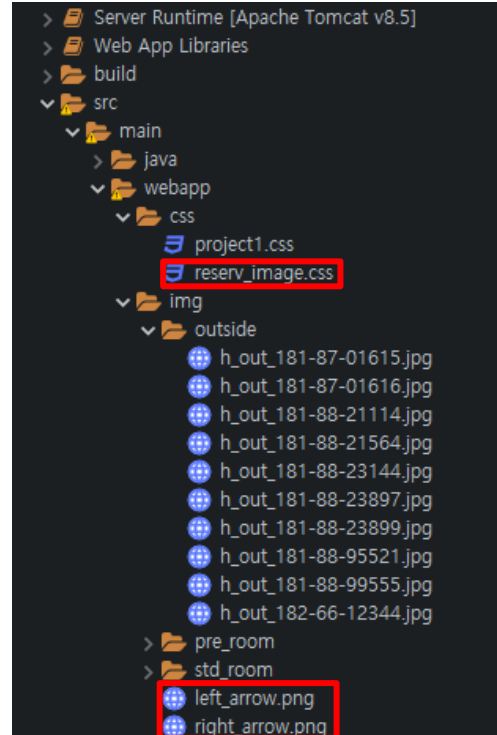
Server Runtime [Apache Tomcat v8.5]
Web App Libraries
build
src
main
java
webapp
css
project1.css
reserv_image.css
img
outside
h_out_181-87-01615.jpg
h_out_181-87-01616.jpg
h_out_181-88-21114.jpg
h_out_181-88-21564.jpg
h_out_181-88-23144.jpg
h_out_181-88-23897.jpg
h_out_181-88-23899.jpg
h_out_181-88-95521.jpg
h_out_181-88-99555.jpg
h_out_182-66-12344.jpg
pre_room
std_room
left_arrow.png
right_arrow.png